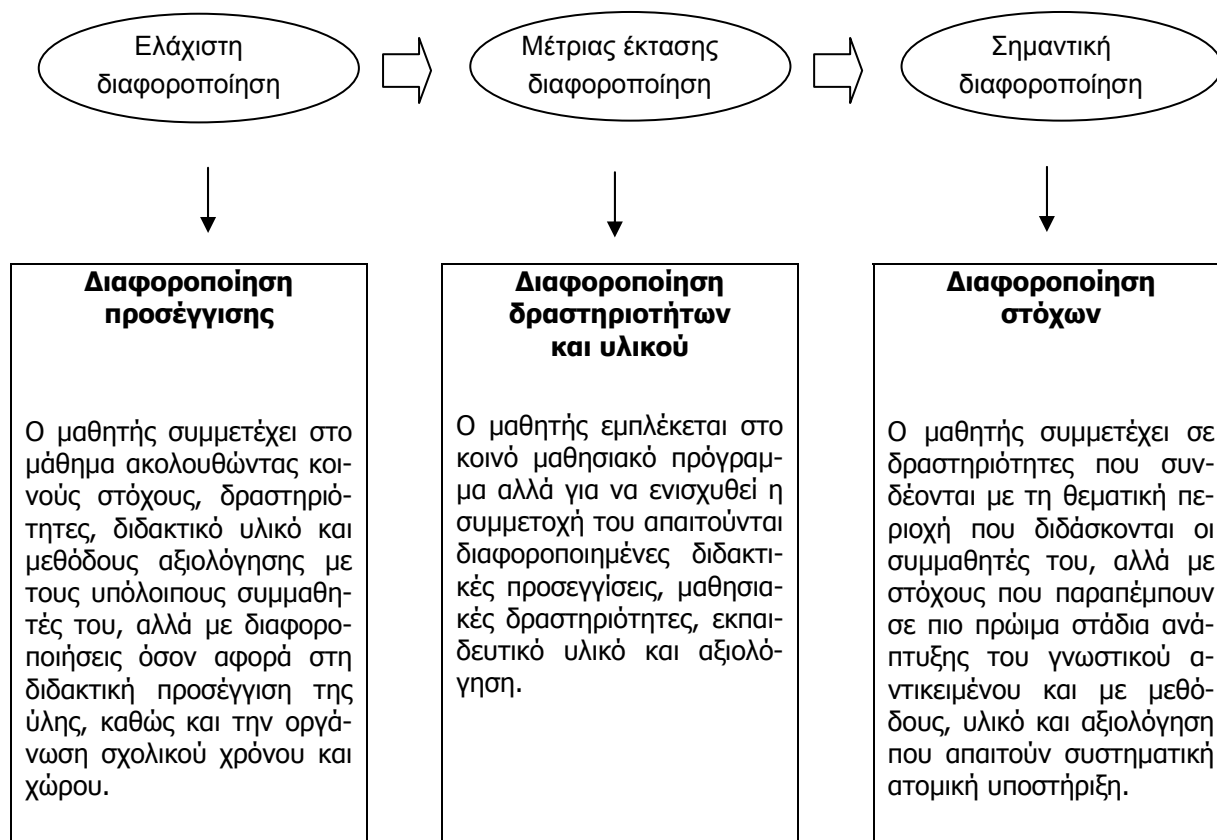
Ελάχιστη διαφοροποίηση

Μέτριας έκτασης διαφοροποίηση

Σημαντική διαφοροποίηση

**Διαφοροποίηση προσέγγισης**

Ο μαθητής συμμετέχει στο μάθημα ακολουθώντας κοινούς στόχους, δραστηριότητες, διδακτικό υλικό και μεθόδους αξιολόγησης με τους υπόλοιπους συμμαθητές του, αλλά με διαφοροποιήσεις όσον αφορά στη διδακτική προσέγγιση της ύλης, καθώς και την οργάνωση σχολικού χρόνου και χώρου.

**Διαφοροποίηση δραστηριοτήτων και υλικού**

Ο μαθητής εμπλέκεται στο κοινό μαθησιακό πρόγραμμα αλλά για να ενισχυθεί η συμμετοχή του απαιτούνται διαφοροποιημένες διδακτικές προσεγγίσεις, μαθησιακές δραστηριότητες, εκπαιδευτικό υλικό και αξιολόγηση.

**Διαφοροποίηση στόχων**

Ο μαθητής συμμετέχει σε δραστηριότητες που συνδέονται με τη θεματική περιοχή που διδάσκονται οι συμμαθητές του, αλλά με στόχους που παραπέμπουν σε πιο πρώιμα στάδια ανάπτυξης του γνωστικού αντικειμένου και με μεθόδους, υλικό και αξιολόγηση που απαιτούν συστηματική ατομική υποστήριξη.